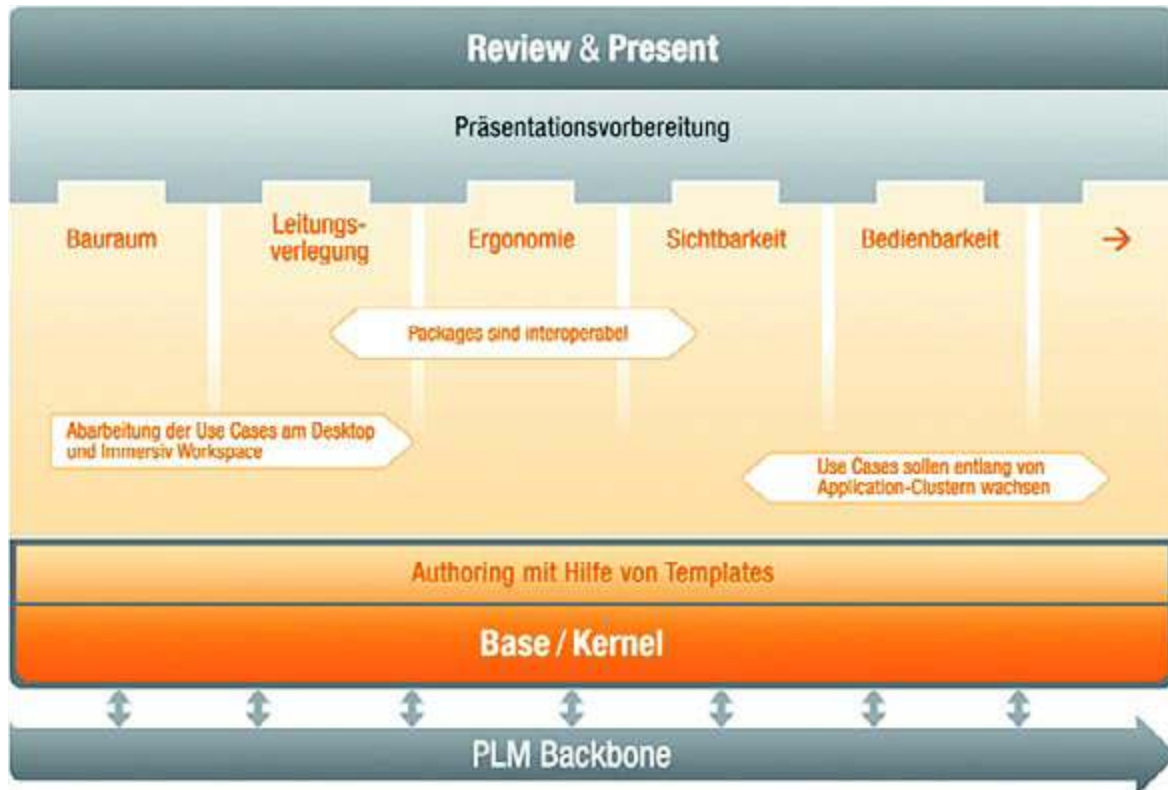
Review & Present

Präsentationsvorbereitung

Bauraum

Leitungsverlegung

Ergonomie

Sichtbarkeit

Bedienbarkeit

→

Packages sind interoperabel

Abarbeitung der Use Cases am Desktop und Immersiv Workspace

Use Cases sollen entlang von Application-Clustern wachsen

Authoring mit Hilfe von Templates

Base / Kernel

PLM Backbone